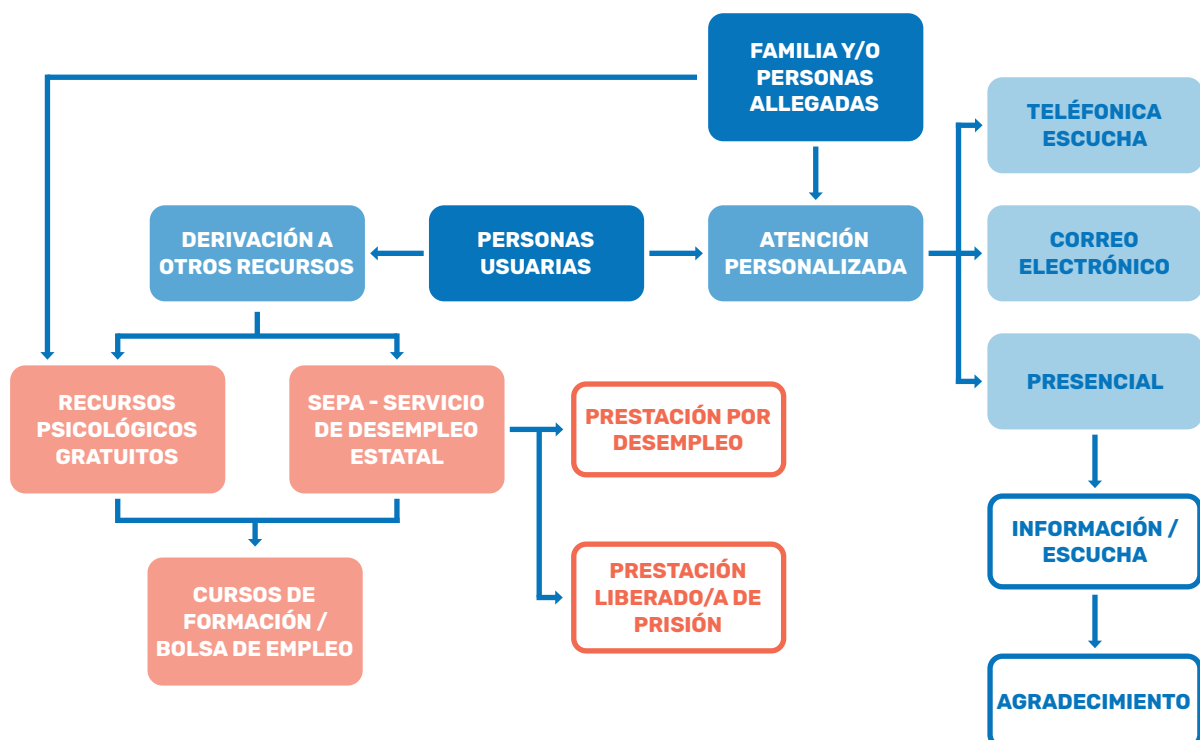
FAMILIA Y/O PERSONAS ALLEGADAS

DERIVACIÓN A OTROS RECURSOS

PERSONAS USUARIAS

ATENCIÓN PERSONALIZADA

TELÉFONICA ESCUCHA

CORREO ELECTRÓNICO

PRESENCIAL

RECURSOS PSICOLÓGICOS GRATUITOS

SEPA - SERVICIO DE DESEMPLEO ESTATAL

PRESTACIÓN POR DESEMPLEO

PRESTACIÓN LIBERADO/A DE PRISIÓN

CURSOS DE FORMACIÓN / BOLSA DE EMPLEO

INFORMACIÓN / ESCUCHA

AGRADECIMIENTO